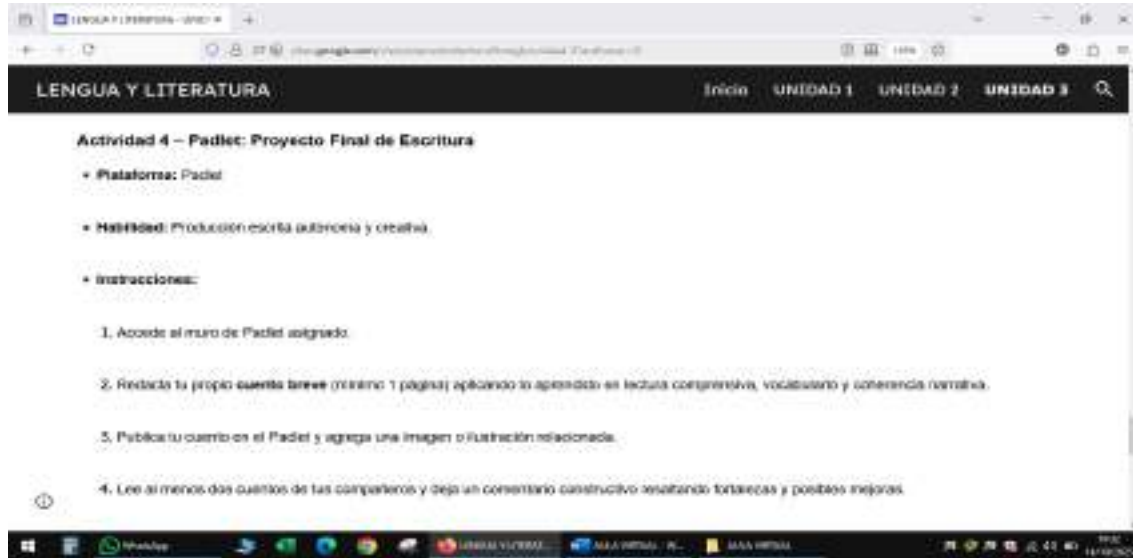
LENGUA Y LITERATURA

Inicio UNIDAD 1 UNIDAD 2 UNIDAD 3

Actividad 4 – Padlet: Proyecto Final de Escritura

• Plataforma: Padlet

• Habilidad: Producción escrita autónoma y creativa.

• Instrucciones:

1. Accede al muro de Padlet asignado.

2. Redacta tu propio cuento breve (mínimo 1 página) aplicando lo aprendido en lectura comprensiva, vocabulario y coherencia narrativa.

3. Publica tu cuento en el Padlet y agrega una imagen o ilustración relacionada.

4. Lee al menos dos cuentos de tus compañeros y deja un comentario constructivo resaltando fortalezas y posibles mejoras.

WhatsApp

AULA VIRTUAL

AULA VIRTUAL